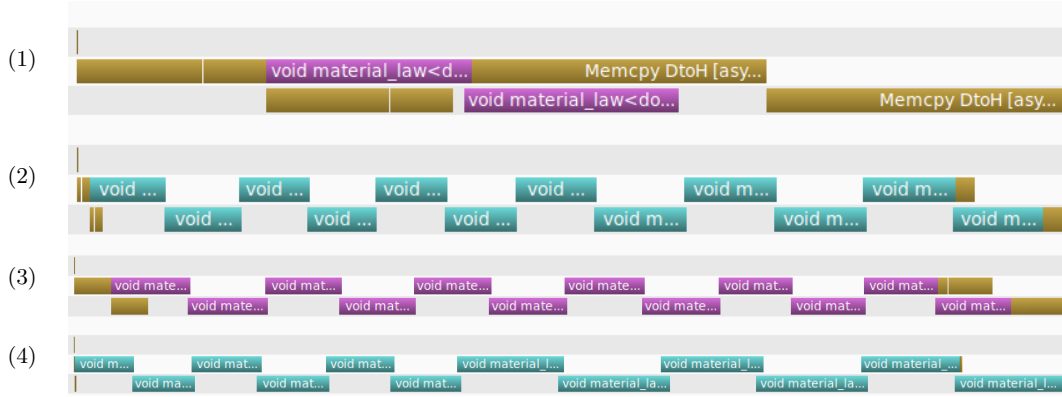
(1)

void material_law<d... Memcpy DtoH [asy...

void material_law<do... Memcpy DtoH [asy...

(2)

void ... void ... void ... void ... void m... void m...

void ... void ... void ... void m... void m... void m...

(3)

void mate... void mat... void mate... void mate... void mat... void mat...

void mate... void mat... void mate... void mate... void mat... void mate...

(4)

void m... void mat... void mat... void material_l... void material_l... void material_...

void ma... void mat... void mat... void material_la... void material_la... void material_l...